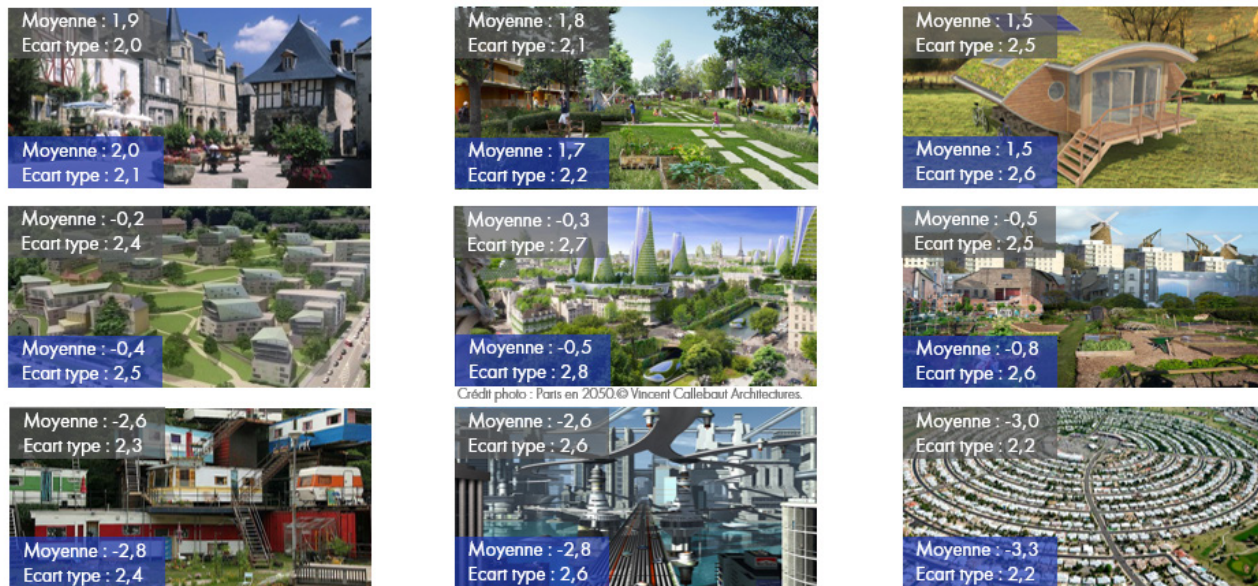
Moyenne : 1,9
Ecart type : 2,0
Moyenne : 2,0
Ecart type : 2,1

Moyenne : 1,8
Ecart type : 2,1
Moyenne : 1,7
Ecart type : 2,2

Moyenne : 1,5
Ecart type : 2,5
Moyenne : 1,5
Ecart type : 2,6

Moyenne : -0,2
Ecart type : 2,4
Moyenne : -0,4
Ecart type : 2,5

Moyenne : -0,3
Ecart type : 2,7
Moyenne : -0,5
Ecart type : 2,8

Crédit photo : Paris en 2050.© Vincent Callebaut Architectures.

Moyenne : -0,5
Ecart type : 2,5
Moyenne : -0,8
Ecart type : 2,6

Moyenne : -2,6
Ecart type : 2,3
Moyenne : -2,8
Ecart type : 2,4

Moyenne : -2,6
Ecart type : 2,6
Moyenne : -2,8
Ecart type : 2,6

Moyenne : -3,0
Ecart type : 2,2
Moyenne : -3,3
Ecart type : 2,2